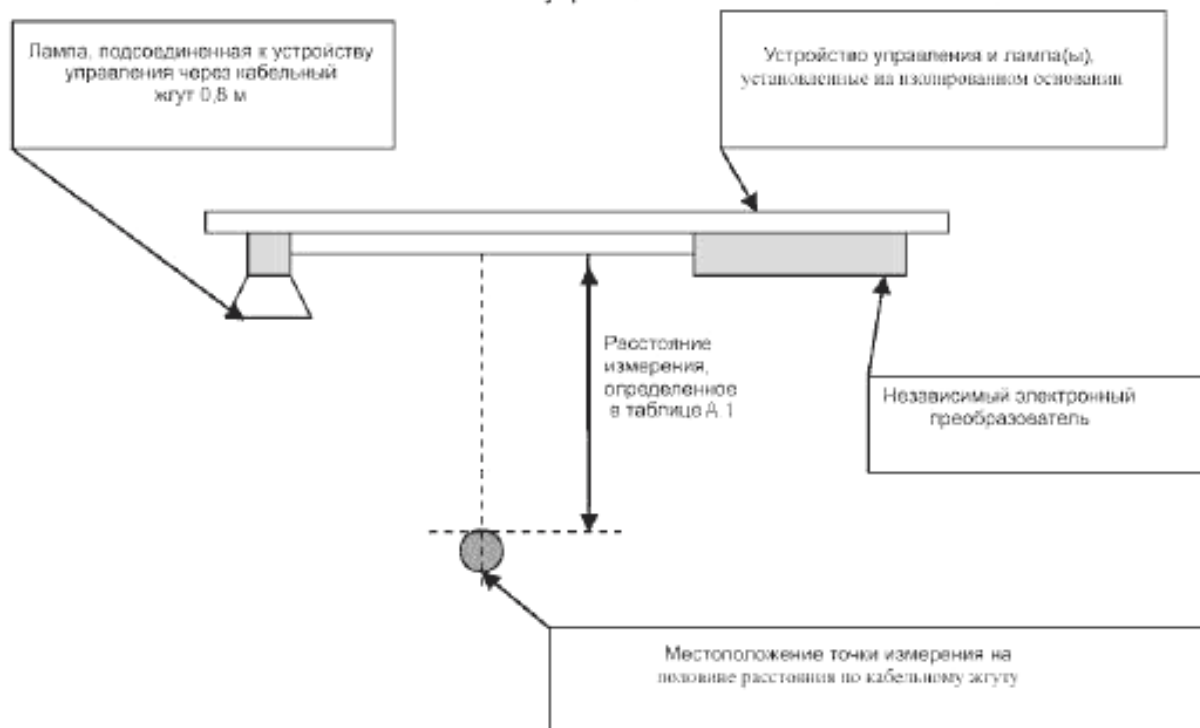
Лампа, подсоединенная к устройству управления через кабельный жгут 0,8 м

Устройство управления и лампа(ы), установленные на изолированном основании

Расстояние измерения, определенное в таблице А.1

Независимый электронный преобразователь

Местоположение точки измерения на половине расстояния по кабельному жгуту